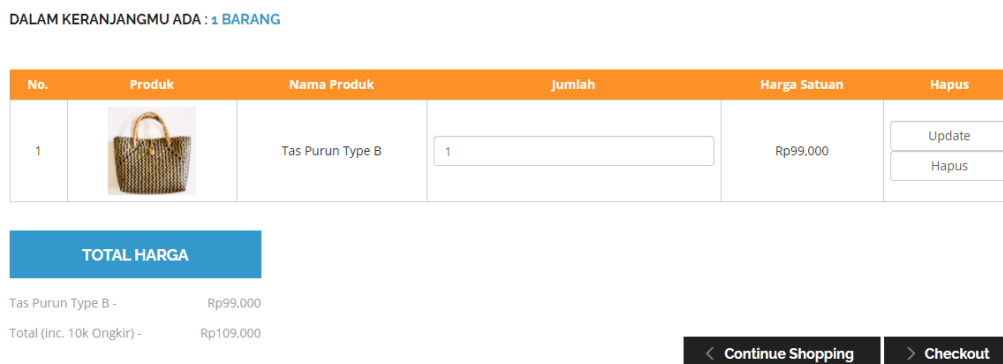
DALAM KERANJANGMU ADA : 1 BARANG

| No. | Produk | Nama Produk | Jumlah | Harga Satuan | Hapus |
|---|---|---|---|---|---|
| 1 | | Tas Purun Type B | 1 | Rp99,000 | Update Hapus |

TOTAL HARGA

Tas Purun Type B - Rp99,000

Total (inc. 10k Ongkir) - Rp109,000

Continue Shopping

Checkout